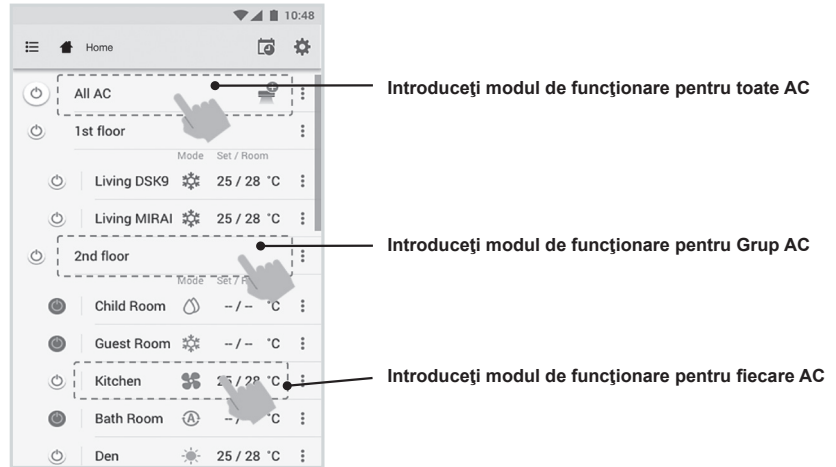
10:48

Home

All AC

1st floor

Mode Set / Room

Living DSK9 25 / 28 °C

Living MIRAI 25 / 28 °C

2nd floor

Mode Set / R

Child Room -- / -- °C

Guest Room -- / -- °C

Kitchen 25 / 28 °C

Bath Room -- / °C

Den 25 / 28 °C

Introduceţi modul de funcţionare pentru toate AC

Introduceţi modul de funcţionare pentru Grup AC

Introduceţi modul de funcţionare pentru fiecare AC